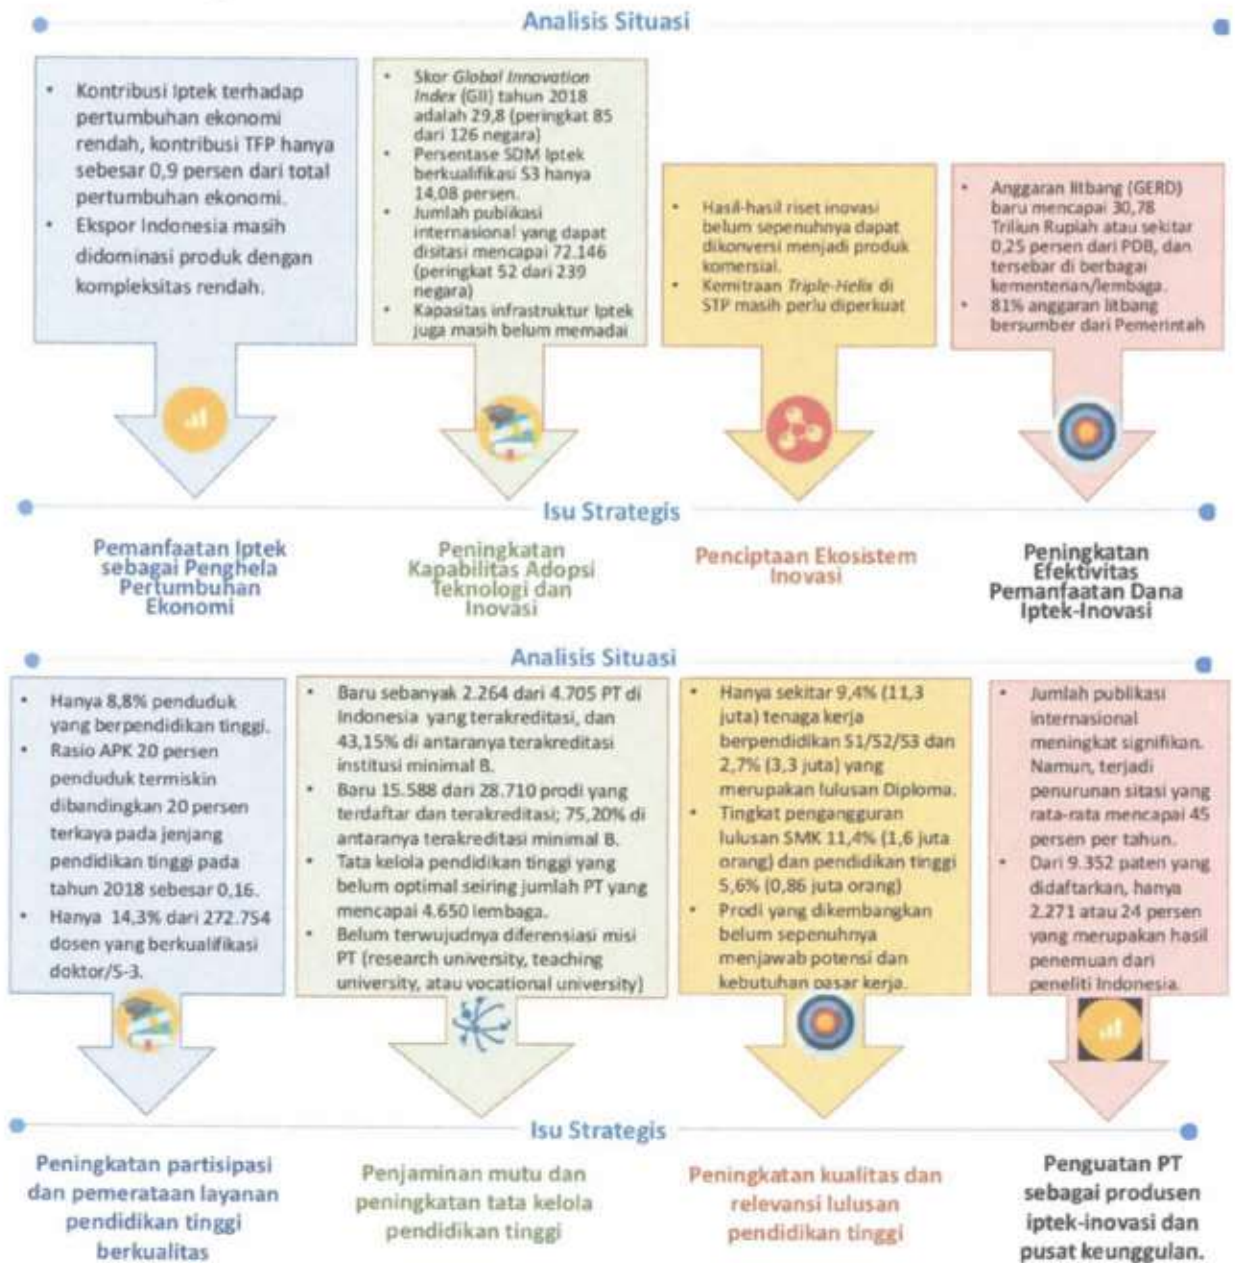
Analisis Situasi

- Kontribusi Iptek terhadap pertumbuhan ekonomi rendah, kontribusi TFP hanya sebesar 0,9 persen dari total pertumbuhan ekonomi.
- Ekspor Indonesia masih didominasi produk dengan kompleksitas rendah.

- Skor *Global Innovation Index* (GII) tahun 2018 adalah 29,8 (peringkat 85 dari 126 negara)
- Persentase SDM Iptek berkualifikasi S3 hanya 14,08 persen.
- Jumlah publikasi internasional yang dapat disitasi mencapai 72.146 (peringkat 52 dari 239 negara)
- Kapasitas infrastruktur Iptek juga masih belum memadai

- Hasil-hasil riset inovasi belum sepenuhnya dapat dikonversi menjadi produk komersial.
- Kemitraan *Triple-Helix* di STP masih perlu diperkuat

- Anggaran litbang (GERD) baru mencapai 30,78 Triliun Rupiah atau sekitar 0,25 persen dari PDB, dan tersebar di berbagai kementerian/lembaga.
- 81% anggaran litbang bersumber dari Pemerintah

Isu Strategis

Pemanfaatan Iptek sebagai Penghela Pertumbuhan Ekonomi

Peningkatan Kapabilitas Adopsi Teknologi dan Inovasi

Penciptaan Ekosistem Inovasi

Peningkatan Efektivitas Pemanfaatan Dana Iptek-Inovasi

Analisis Situasi

- Hanya 8,8% penduduk yang berpendidikan tinggi.
- Rasio APK 20 persen penduduk termiskin dibandingkan 20 persen terkaya pada jenjang pendidikan tinggi pada tahun 2018 sebesar 0,16.
- Hanya 14,3% dari 272.754 dosen yang berkualifikasi doktor/S-3.

- Baru sebanyak 2.264 dari 4.705 PT di Indonesia yang terakreditasi, dan 43,15% di antaranya terakreditasi institusi minimal B.
- Baru 15.588 dari 28.710 prodi yang terdaftar dan terakreditasi; 75,20% di antaranya terakreditasi minimal B.
- Tata kelola pendidikan tinggi yang belum optimal seiring jumlah PT yang mencapai 4.650 lembaga.
- Belum terwujudnya diferensiasi misi PT (research university, teaching university, atau vocational university)

- Hanya sekitar 9,4% (11,3 juta) tenaga kerja berpendidikan S1/S2/S3 dan 2,7% (3,3 juta) yang merupakan lulusan Diploma.
- Tingkat pengangguran lulusan SMK 11,4% (1,6 juta orang) dan pendidikan tinggi 5,6% (0,86 juta orang)
- Prodi yang dikembangkan belum sepenuhnya menjawab potensi dan kebutuhan pasar kerja.

- Jumlah publikasi internasional meningkat signifikan. Namun, terjadi penurunan sitasi yang rata-rata mencapai 45 persen per tahun.
- Dari 9.352 paten yang didaftarkan, hanya 2.271 atau 24 persen yang merupakan hasil penemuan dari peneliti Indonesia.

Isu Strategis

Peningkatan partisipasi dan pemerataan layanan pendidikan tinggi berkualitas

Penjaminan mutu dan peningkatan tata kelola pendidikan tinggi

Peningkatan kualitas dan relevansi lulusan pendidikan tinggi

Penguatan PT sebagai produsen iptek-inovasi dan pusat keunggulan.